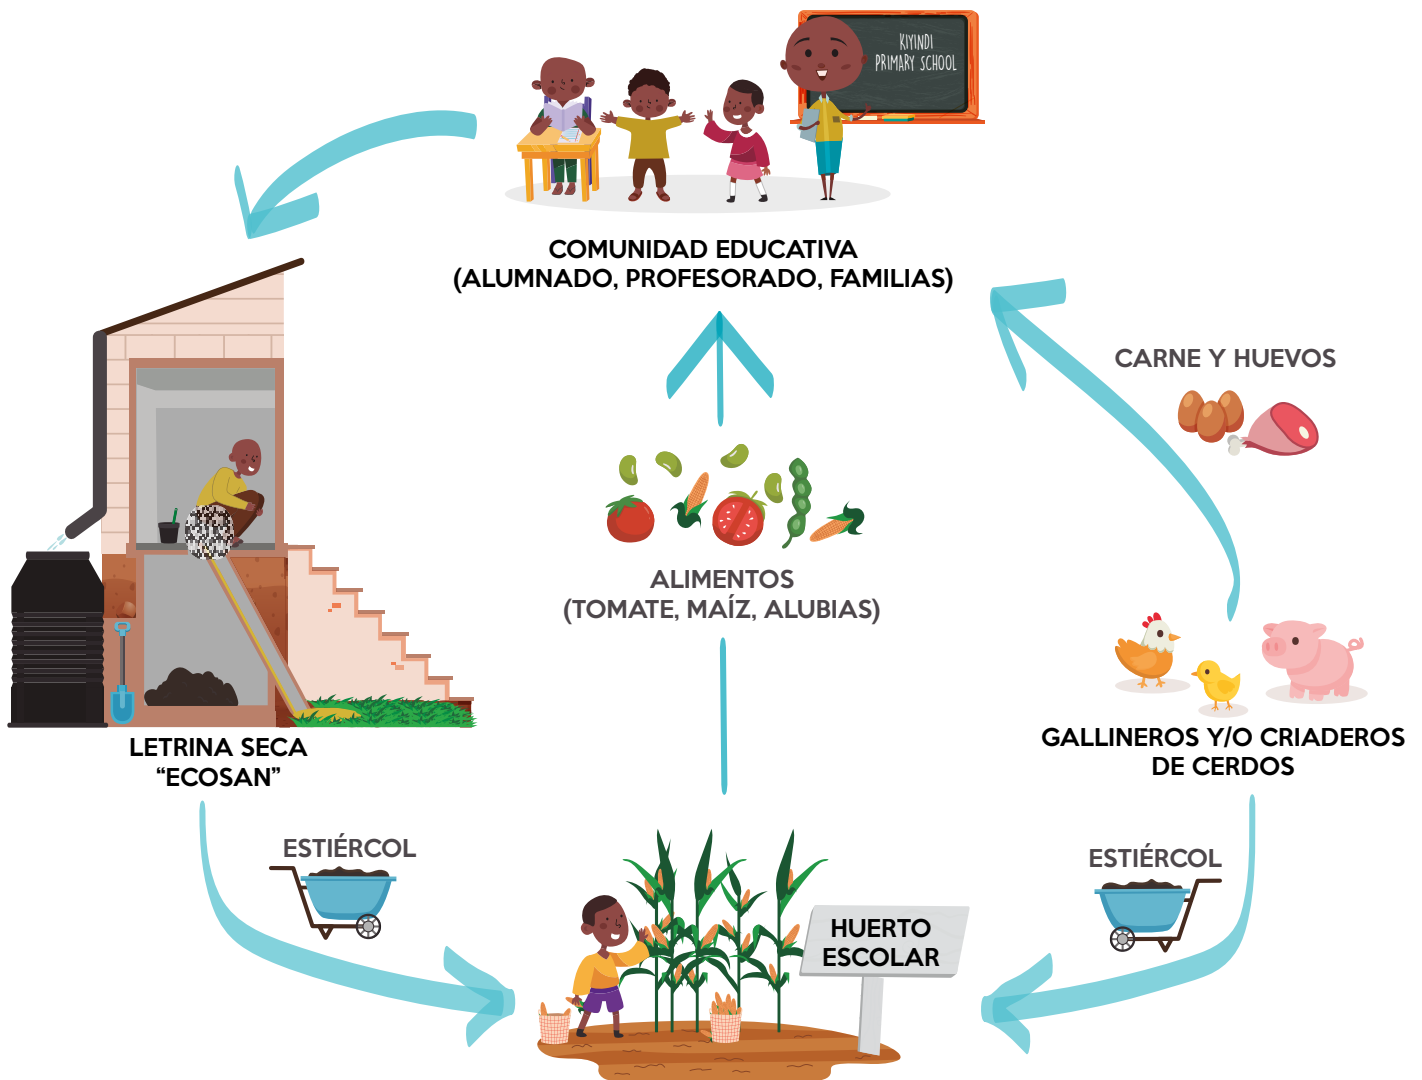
KIYINDI PRIMARY SCHOOL

COMUNIDAD EDUCATIVA
(ALUMNADO, PROFESORADO, FAMILIAS)

CARNE Y HUEVOS

ALIMENTOS
(TOMATE, MAÍZ, ALUBIAS)

LETRINA SECA
"ECOSAN"

GALLINEROS Y/O CRIADEROS
DE CERDOS

ESTIÉRCOL

ESTIÉRCOL

HUERTO
ESCOLAR